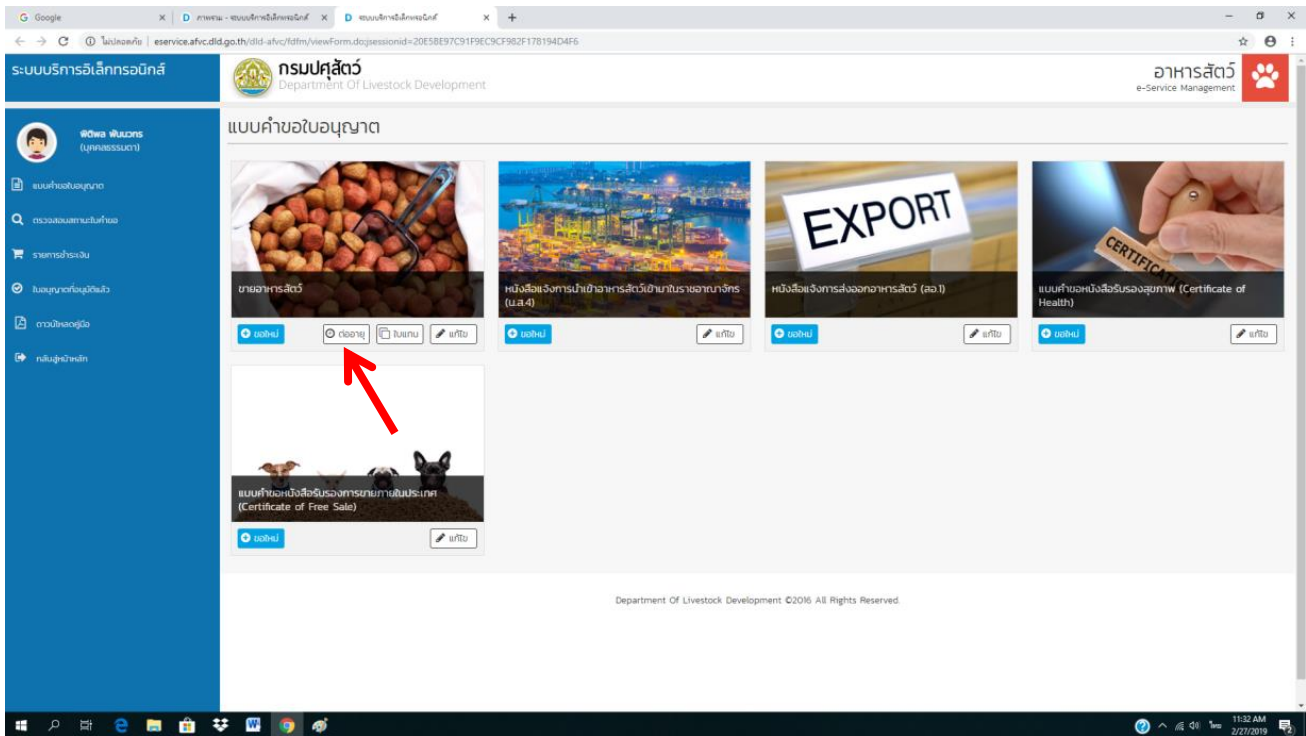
G Google
D ภาพรวม - ระบบบริการอิเล็กทรอนิกส์
D ระบบบริการอิเล็กทรอนิกส์
ไม่ปลอดภัย | eservice.afvc.dld.go.th/dld-afvc/fdfm/viewForm.do;jsessionid=20E58E97C91F9EC9CF982F178194D4F6

ระบบบริการอิเล็กทรอนิกส์

กรมปศุสัตว์
Department Of Livestock Development

อาหารสัตว์
e-Service Management

พิติพล พิบนวกร
(บุคคลธรรมดา)

แบบคำขอใบอนุญาต
ตรวจสอบสถานะใบคำขอ
รายการชำระเงิน
ใบอนุญาตที่อนุมัติแล้ว
ดาวน์โหลดคู่มือ
กลับสู่หน้าหลัก

แบบคำขอใบอนุญาต

ขายอาหารสัตว์
ขอใหม่
ต่ออายุ
ใบแทน
แก้ไข

หนังสือแจ้งการนำเข้าอาหารสัตว์เข้ามาในราชอาณาจักร (น.ส.4)
ขอใหม่
แก้ไข

EXPORT
หนังสือแจ้งการส่งออกอาหารสัตว์ (สอ.1)
ขอใหม่
แก้ไข

CERTIFICATE
แบบคำขอหนังสือรับรองสุขภาพ (Certificate of Health)
ขอใหม่
แก้ไข

แบบคำขอหนังสือรับรองการขายภายในประเทศ (Certificate of Free Sale)
ขอใหม่
แก้ไข

Department Of Livestock Development ©2016 All Rights Reserved.

ไทย 11:32 AM 2/27/2019